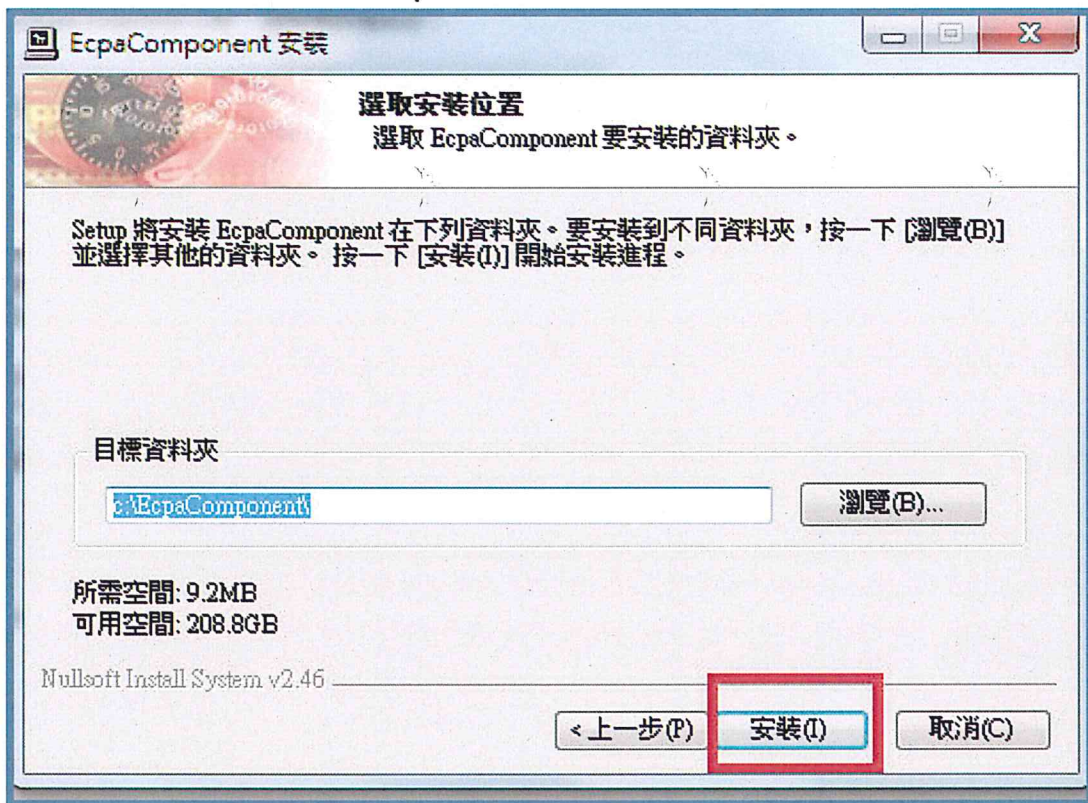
EcpaComponent 安裝

選取安裝位置
選取 EcpaComponent 要安裝的資料夾。

Setup 將安裝 EcpaComponent 在下列資料夾。要安裝到不同資料夾，按一下 [瀏覽(B)] 並選擇其他的資料夾。 按一下 [安裝(I)] 開始安裝進程。

目標資料夾

c:\EcpaComponent\

瀏覽(B)...

所需空間: 9.2MB
可用空間: 208.8GB

Nullsoft Install System v2.46

< 上一步(P)

安裝(I)

取消(C)